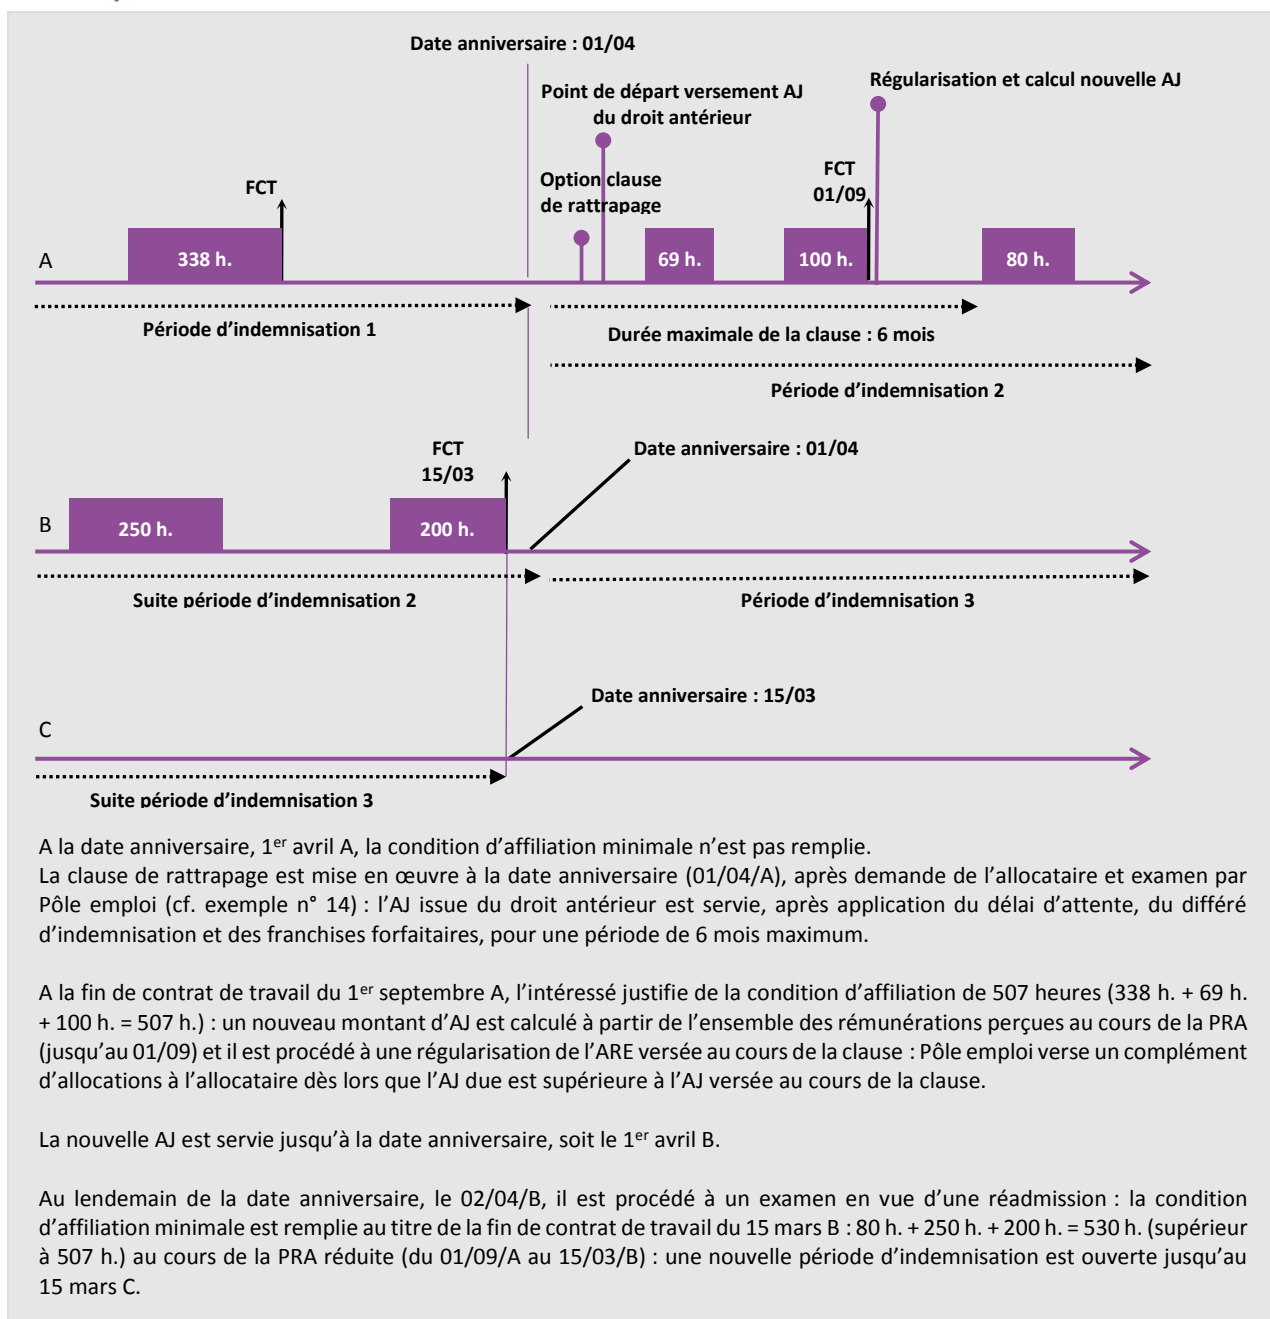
Date anniversaire : 01/04

Point de départ versement AJ du droit antérieur

Régularisation et calcul nouvelle AJ

FCT

Option clause de rattrapage

FCT 01/09

A

338 h.

69 h.

100 h.

80 h.

Période d'indemnisation 1

Durée maximale de la clause : 6 mois

Période d'indemnisation 2

FCT 15/03

Date anniversaire : 01/04

B

250 h.

200 h.

Suite période d'indemnisation 2

Période d'indemnisation 3

Date anniversaire : 15/03

C

Suite période d'indemnisation 3

A la date anniversaire, 1$^{er}$ avril A, la condition d'affiliation minimale n'est pas remplie.
La clause de rattrapage est mise en œuvre à la date anniversaire (01/04/A), après demande de l'allocataire et examen par Pôle emploi (cf. exemple n° 14) : l'AJ issue du droit antérieur est servie, après application du délai d'attente, du différé d'indemnisation et des franchises forfaitaires, pour une période de 6 mois maximum.

A la fin de contrat de travail du 1$^{er}$ septembre A, l'intéressé justifie de la condition d'affiliation de 507 heures (338 h. + 69 h. + 100 h. = 507 h.) : un nouveau montant d'AJ est calculé à partir de l'ensemble des rémunérations perçues au cours de la PRA (jusqu'au 01/09) et il est procédé à une régularisation de l'ARE versée au cours de la clause : Pôle emploi verse un complément d'allocations à l'allocataire dès lors que l'AJ due est supérieure à l'AJ versée au cours de la clause.

La nouvelle AJ est servie jusqu'à la date anniversaire, soit le 1$^{er}$ avril B.

Au lendemain de la date anniversaire, le 02/04/B, il est procédé à un examen en vue d'une réadmission : la condition d'affiliation minimale est remplie au titre de la fin de contrat de travail du 15 mars B : 80 h. + 250 h. + 200 h. = 530 h. (supérieur à 507 h.) au cours de la PRA réduite (du 01/09/A au 15/03/B) : une nouvelle période d'indemnisation est ouverte jusqu'au 15 mars C.